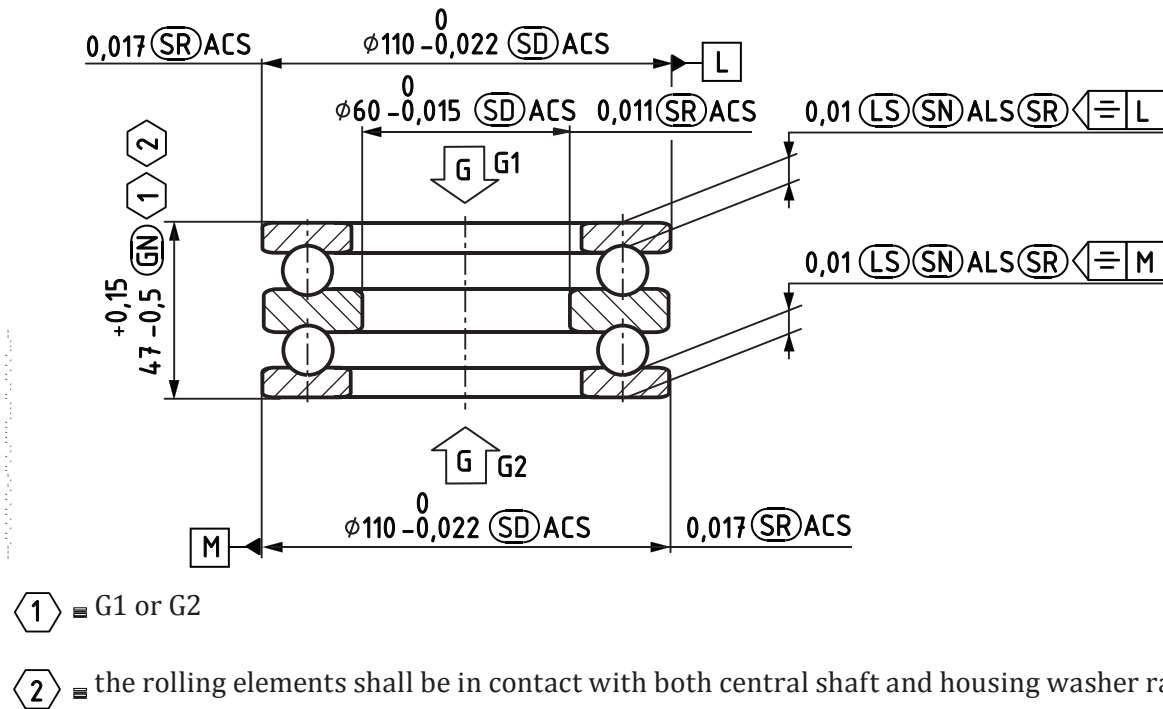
0,017 (SR) ACS

$\phi 110\ _{-0,022}^{\ 0}$ (SD) ACS

L

$\phi 60\ _{-0,015}^{\ 0}$ (SD) ACS

0,011 (SR) ACS

0,01 (LS)(SN) ALS (SR) ⟨ = | L

⟨2⟩

⟨1⟩

(GN)

$47\ _{-0,5}^{+0,15}$

G G1

0,01 (LS)(SN) ALS (SR) ⟨ = | M

G G2

$\phi 110\ _{-0,022}^{\ 0}$ (SD) ACS

0,017 (SR) ACS

M

⟨1⟩ = G1 or G2

⟨2⟩ = the rolling elements shall be in contact with both central shaft and housing washer ra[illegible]